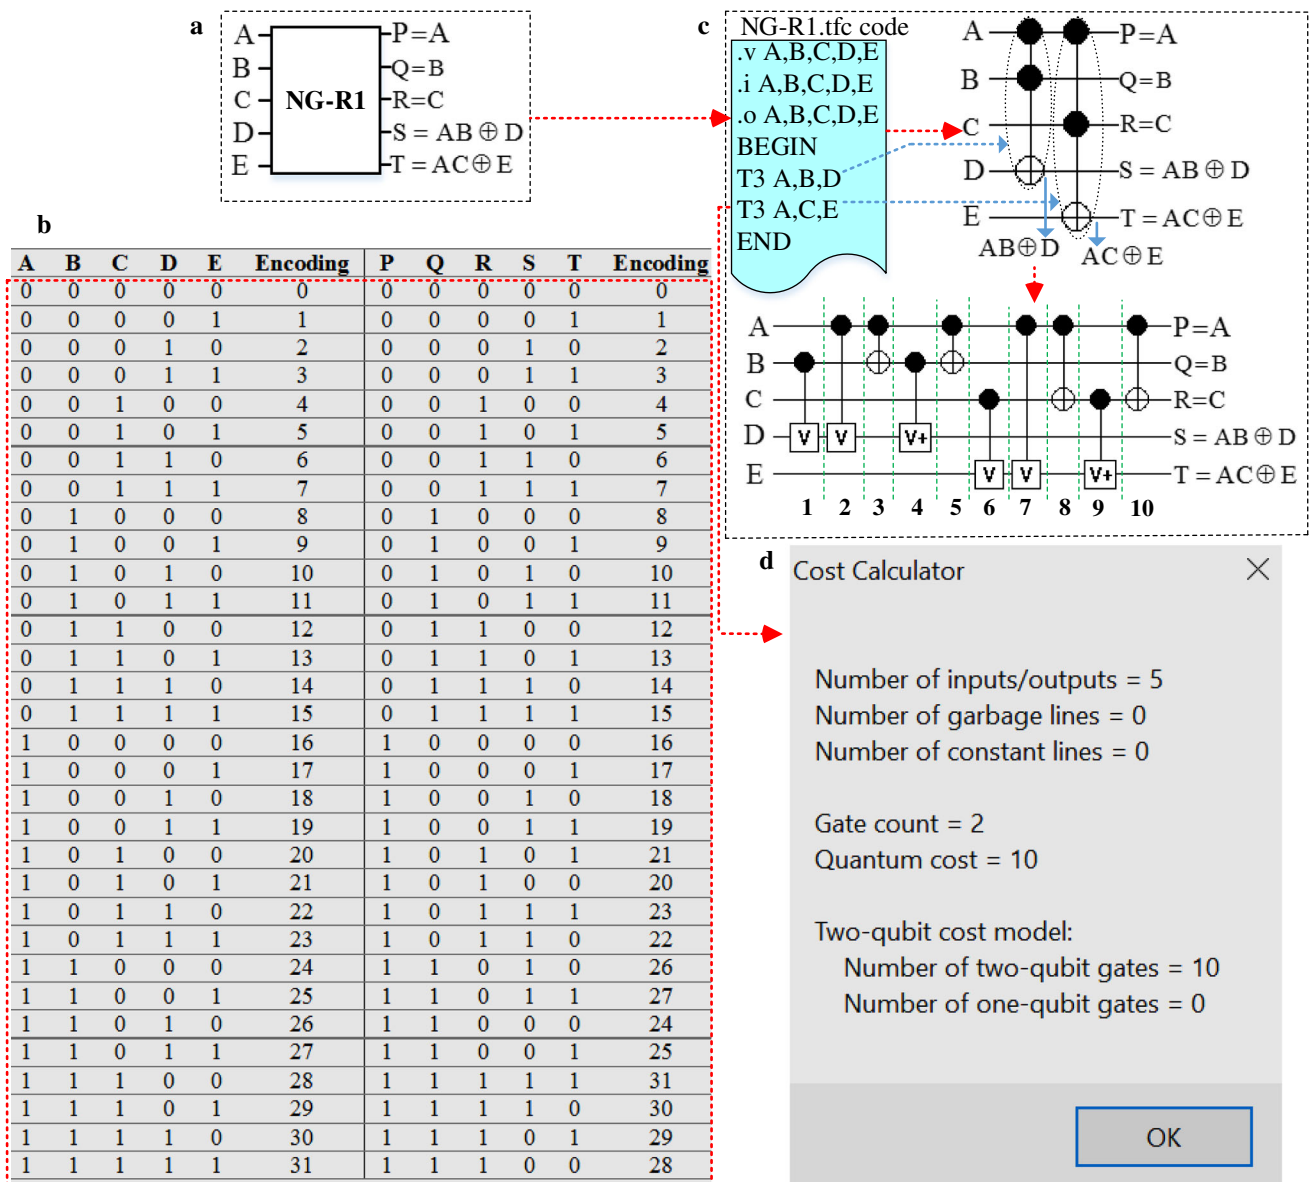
a

A
B
C
D
E
NG-R1
P=A
Q=B
R=C
S = AB ⊕ D
T = AC⊕ E

c

NG-R1.tfc code
.v A,B,C,D,E
.i A,B,C,D,E
.o A,B,C,D,E
BEGIN
T3 A,B,D
T3 A,C,E
END

A
B
C
D
E
P=A
Q=B
R=C
S = AB ⊕ D
T = AC⊕ E
AB⊕D
AC⊕E

A
B
C
D
E
V V V+ V V V+
P=A
Q=B
R=C
S = AB ⊕ D
T = AC⊕ E
1 2 3 4 5 6 7 8 9 10

b

| A | B | C | D | E | Encoding | P | Q | R | S | T | Encoding |
|---|---|---|---|---|---|---|---|---|---|---|---|
| 0 | 0 | 0 | 0 | 0 | 0 | 0 | 0 | 0 | 0 | 0 | 0 |
| 0 | 0 | 0 | 0 | 1 | 1 | 0 | 0 | 0 | 0 | 1 | 1 |
| 0 | 0 | 0 | 1 | 0 | 2 | 0 | 0 | 0 | 1 | 0 | 2 |
| 0 | 0 | 0 | 1 | 1 | 3 | 0 | 0 | 0 | 1 | 1 | 3 |
| 0 | 0 | 1 | 0 | 0 | 4 | 0 | 0 | 1 | 0 | 0 | 4 |
| 0 | 0 | 1 | 0 | 1 | 5 | 0 | 0 | 1 | 0 | 1 | 5 |
| 0 | 0 | 1 | 1 | 0 | 6 | 0 | 0 | 1 | 1 | 0 | 6 |
| 0 | 0 | 1 | 1 | 1 | 7 | 0 | 0 | 1 | 1 | 1 | 7 |
| 0 | 1 | 0 | 0 | 0 | 8 | 0 | 1 | 0 | 0 | 0 | 8 |
| 0 | 1 | 0 | 0 | 1 | 9 | 0 | 1 | 0 | 0 | 1 | 9 |
| 0 | 1 | 0 | 1 | 0 | 10 | 0 | 1 | 0 | 1 | 0 | 10 |
| 0 | 1 | 0 | 1 | 1 | 11 | 0 | 1 | 0 | 1 | 1 | 11 |
| 0 | 1 | 1 | 0 | 0 | 12 | 0 | 1 | 1 | 0 | 0 | 12 |
| 0 | 1 | 1 | 0 | 1 | 13 | 0 | 1 | 1 | 0 | 1 | 13 |
| 0 | 1 | 1 | 1 | 0 | 14 | 0 | 1 | 1 | 1 | 0 | 14 |
| 0 | 1 | 1 | 1 | 1 | 15 | 0 | 1 | 1 | 1 | 1 | 15 |
| 1 | 0 | 0 | 0 | 0 | 16 | 1 | 0 | 0 | 0 | 0 | 16 |
| 1 | 0 | 0 | 0 | 1 | 17 | 1 | 0 | 0 | 0 | 1 | 17 |
| 1 | 0 | 0 | 1 | 0 | 18 | 1 | 0 | 0 | 1 | 0 | 18 |
| 1 | 0 | 0 | 1 | 1 | 19 | 1 | 0 | 0 | 1 | 1 | 19 |
| 1 | 0 | 1 | 0 | 0 | 20 | 1 | 0 | 1 | 0 | 1 | 21 |
| 1 | 0 | 1 | 0 | 1 | 21 | 1 | 0 | 1 | 0 | 0 | 20 |
| 1 | 0 | 1 | 1 | 0 | 22 | 1 | 0 | 1 | 1 | 1 | 23 |
| 1 | 0 | 1 | 1 | 1 | 23 | 1 | 0 | 1 | 1 | 0 | 22 |
| 1 | 1 | 0 | 0 | 0 | 24 | 1 | 1 | 0 | 1 | 0 | 26 |
| 1 | 1 | 0 | 0 | 1 | 25 | 1 | 1 | 0 | 1 | 1 | 27 |
| 1 | 1 | 0 | 1 | 0 | 26 | 1 | 1 | 0 | 0 | 0 | 24 |
| 1 | 1 | 0 | 1 | 1 | 27 | 1 | 1 | 0 | 0 | 1 | 25 |
| 1 | 1 | 1 | 0 | 0 | 28 | 1 | 1 | 1 | 1 | 1 | 31 |
| 1 | 1 | 1 | 0 | 1 | 29 | 1 | 1 | 1 | 1 | 0 | 30 |
| 1 | 1 | 1 | 1 | 0 | 30 | 1 | 1 | 1 | 0 | 1 | 29 |
| 1 | 1 | 1 | 1 | 1 | 31 | 1 | 1 | 1 | 0 | 0 | 28 |

d

Cost Calculator

Number of inputs/outputs = 5
Number of garbage lines = 0
Number of constant lines = 0

Gate count = 2
Quantum cost = 10

Two-qubit cost model:
Number of two-qubit gates = 10
Number of one-qubit gates = 0

OK